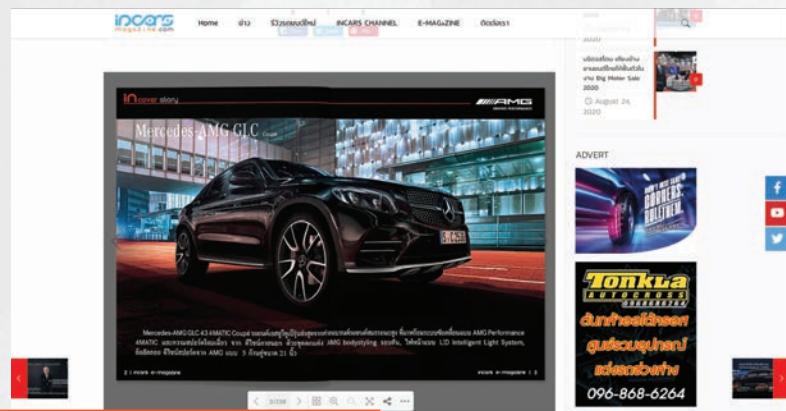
incars magazine.com

Home ข่าว รีวิวรถยนต์ใหม่ INCARS CHANNEL E-MAGAZINE ติดต่อเรา

2020

บริดจสโตน เตรียมนำยางรถบรรทุกใหม่เข้าร่วมงาน Big Motor Sale 2020

August 24, 2020

ADVERT

in cover story

AMG

Mercedes-AMG GLC Coupé

Mercedes-AMG GLC 43 4MATIC Coupé รถยนต์เอสยูวีคูเป้รุ่นสปอร์ตจากตระกูล AMG Performance 4MATIC และความสปอร์ตโดดเด่น จาก ดีไซน์ภายนอก ตัวชุดแต่งแต่ง AMG bodystyling รอบคัน, ไฟหน้าแบบ LED Intelligent Light System, ล้ออัลลอย ดีไซน์สปอร์ตจาก AMG แบบ 5 ก้านคู่ขนาด 21 นิ้ว

2 | incars e-magazine

incars e-magazine | 3

TONKLA AUTOCROSS

096-868-6264

2/236